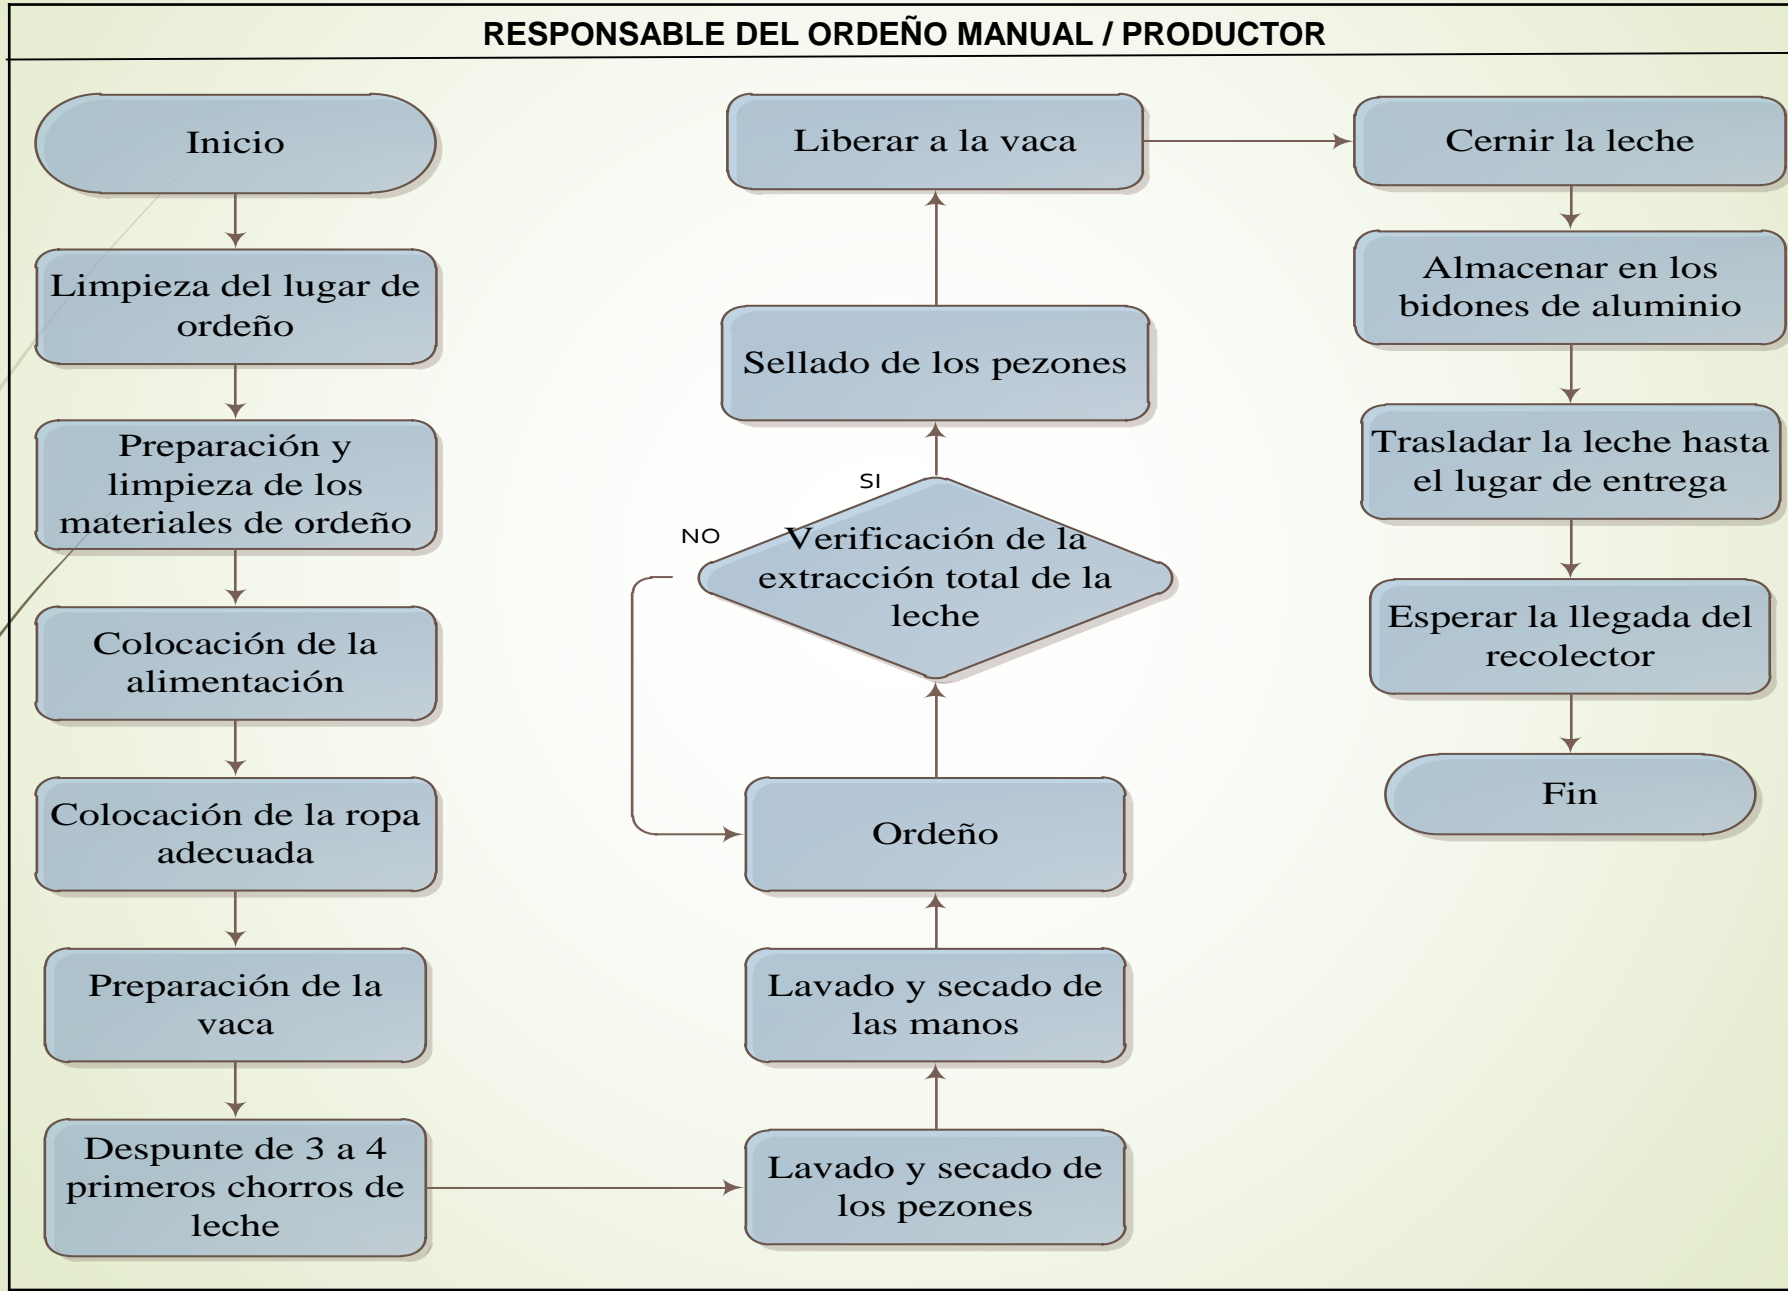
RESPONSABLE DEL ORDEÑO MANUAL / PRODUCTOR

Inicio

Limpieza del lugar de ordeño

Preparación y limpieza de los materiales de ordeño

Colocación de la alimentación

Colocación de la ropa adecuada

Preparación de la vaca

Despunte de 3 a 4 primeros chorros de leche

Lavado y secado de los pezones

Lavado y secado de las manos

Ordeño

Verificación de la extracción total de la leche

NO

SI

Sellado de los pezones

Liberar a la vaca

Cernir la leche

Almacenar en los bidones de aluminio

Trasladar la leche hasta el lugar de entrega

Esperar la llegada del recolector

Fin